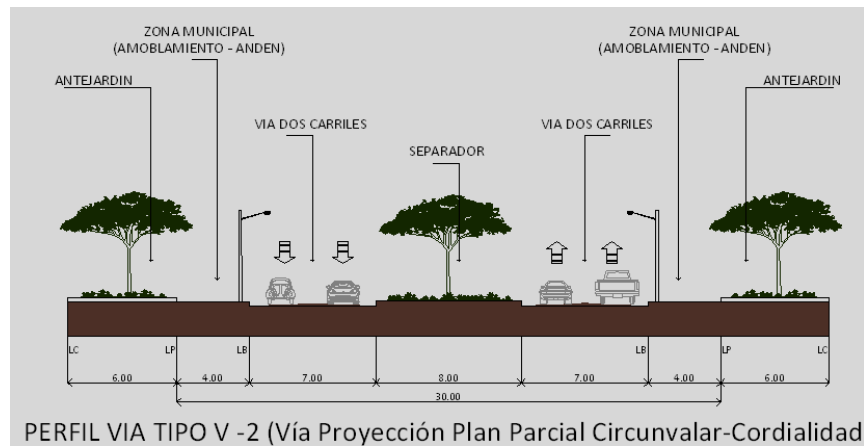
ZONA MUNICIPAL
(AMOBLAMIENTO - ANDEN)

ZONA MUNICIPAL
(AMOBLAMIENTO - ANDEN)

ANTEJARDIN

ANTEJARDIN

VIA DOS CARRILES

VIA DOS CARRILES

SEPARADOR

LC LP LB LB LP LC

6.00 4.00 7.00 8.00 7.00 4.00 6.00

30.00

PERFIL VIA TIPO V -2 (Vía Proyección Plan Parcial Circunvalar-Cordialidad